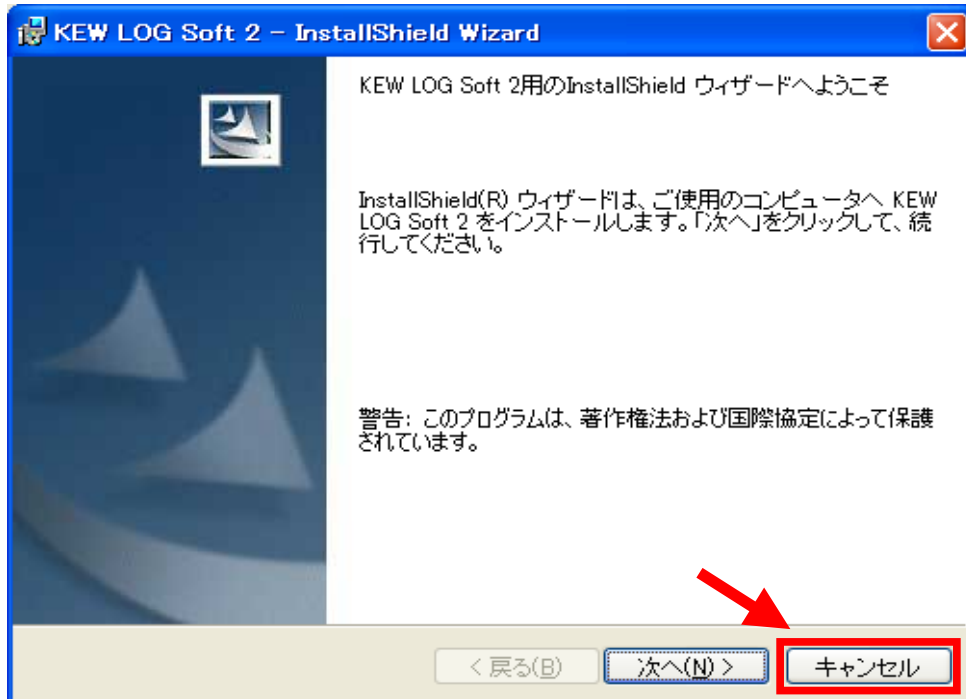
KEW LOG Soft 2 - InstallShield Wizard

KEW LOG Soft 2用のInstallShield ウィザードへようこそ

InstallShield(R) ウィザードは、ご使用のコンピュータへ KEW LOG Soft 2 をインストールします。「次へ」をクリックして、続行してください。

警告: このプログラムは、著作権法および国際協定によって保護されています。

< 戻る(B)
次へ(N) >
キャンセル